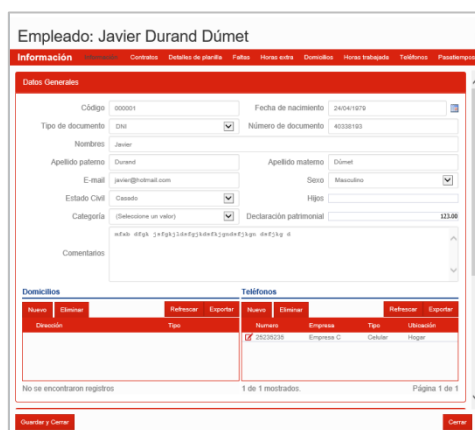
Empleado: Javier Durand Dúmet

Información | Información | Contratos | Detalles de planilla | Faltas | Horas extra | Domicilios | Horas trabajada | Teléfonos | Pasatiempos

Datos Generales

Código 000001
Fecha de nacimiento 24/04/1979
Tipo de documento DNI
Número de documento 40338193
Nombres Javier
Apellido paterno Durand
Apellido materno Dúmet
E-mail javier@hotmail.com
Sexo Masculino
Estado Civil Casado
Hijos
Categoría (Seleccione un valor)
Declaración patrimonial 123.00
Comentarios asfsdc dfgh jsfghjldsfgjkdsfkjgsdsfjkgu dsfjkg d

Domicilios
Nuevo | Eliminar | Refrescar | Exportar

| Dirección | Tipo |
|---|---|

No se encontraron registros

Teléfonos
Nuevo | Eliminar | Refrescar | Exportar

| Numero | Empresa | Tipo | Ubicación |
|---|---|---|---|
| 25236236 | Empresa C | Celular | Hogar |

1 de 1 mostrados.
Página 1 de 1

Guardar y Cerrar
Cerrar